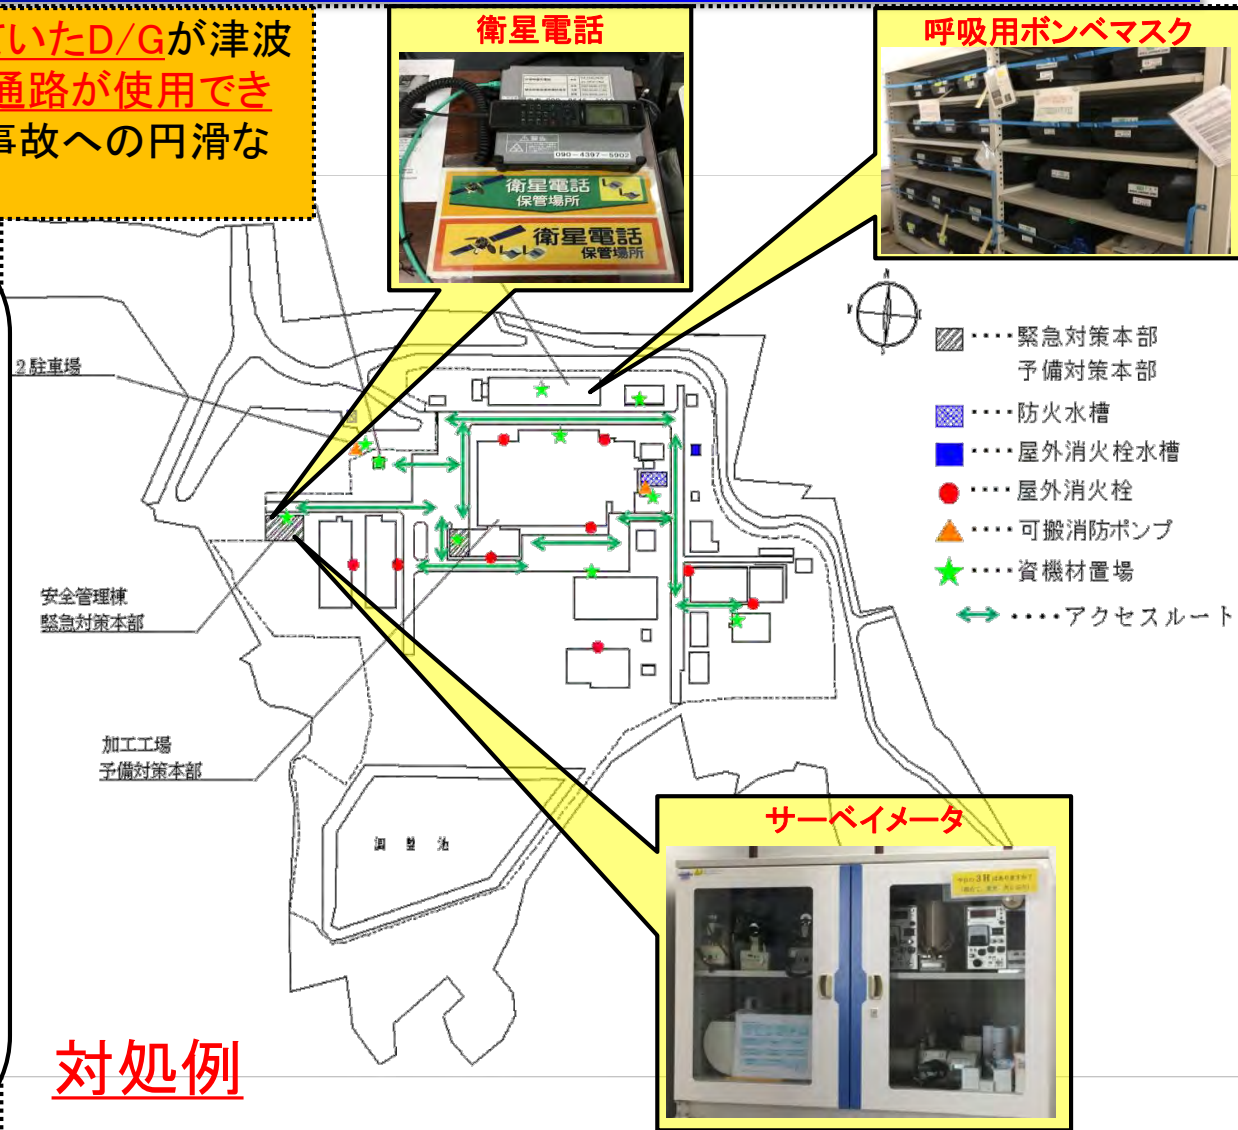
ていたD/Gが津波
通路が使用でき
事故への円滑な

衛星電話

090－4397－5902

衛星電話
保管場所

衛星電話
保管場所

呼吸用ボンベマスク

2駐車場

安全管理棟
緊急対策本部

加工工場
予備対策本部

調整池

・・・・緊急対策本部
予備対策本部
・・・・防火水槽
・・・・屋外消火栓水槽
・・・・屋外消火栓
・・・・可搬消防ポンプ
・・・・資機材置場
・・・・アクセスルート

サーベイメータ

対処例